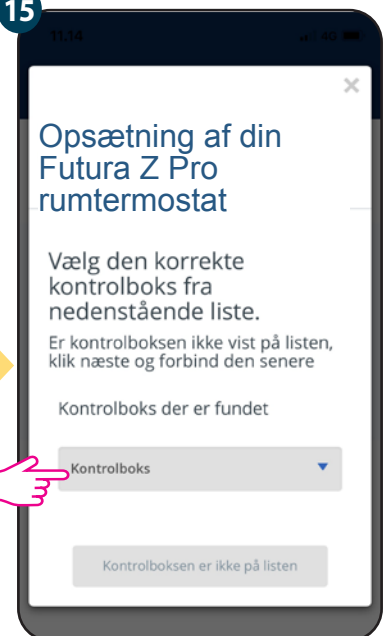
15

11:14

4G

×

Opsætning af din Futura Z Pro rumtermostat

Vælg den korrekte kontrolboks fra nedenstående liste.

Er kontrolboksen ikke vist på listen, klik næste og forbind den senere

Kontrolboks der er fundet

Kontrolboks

Kontrolboksen er ikke på listen